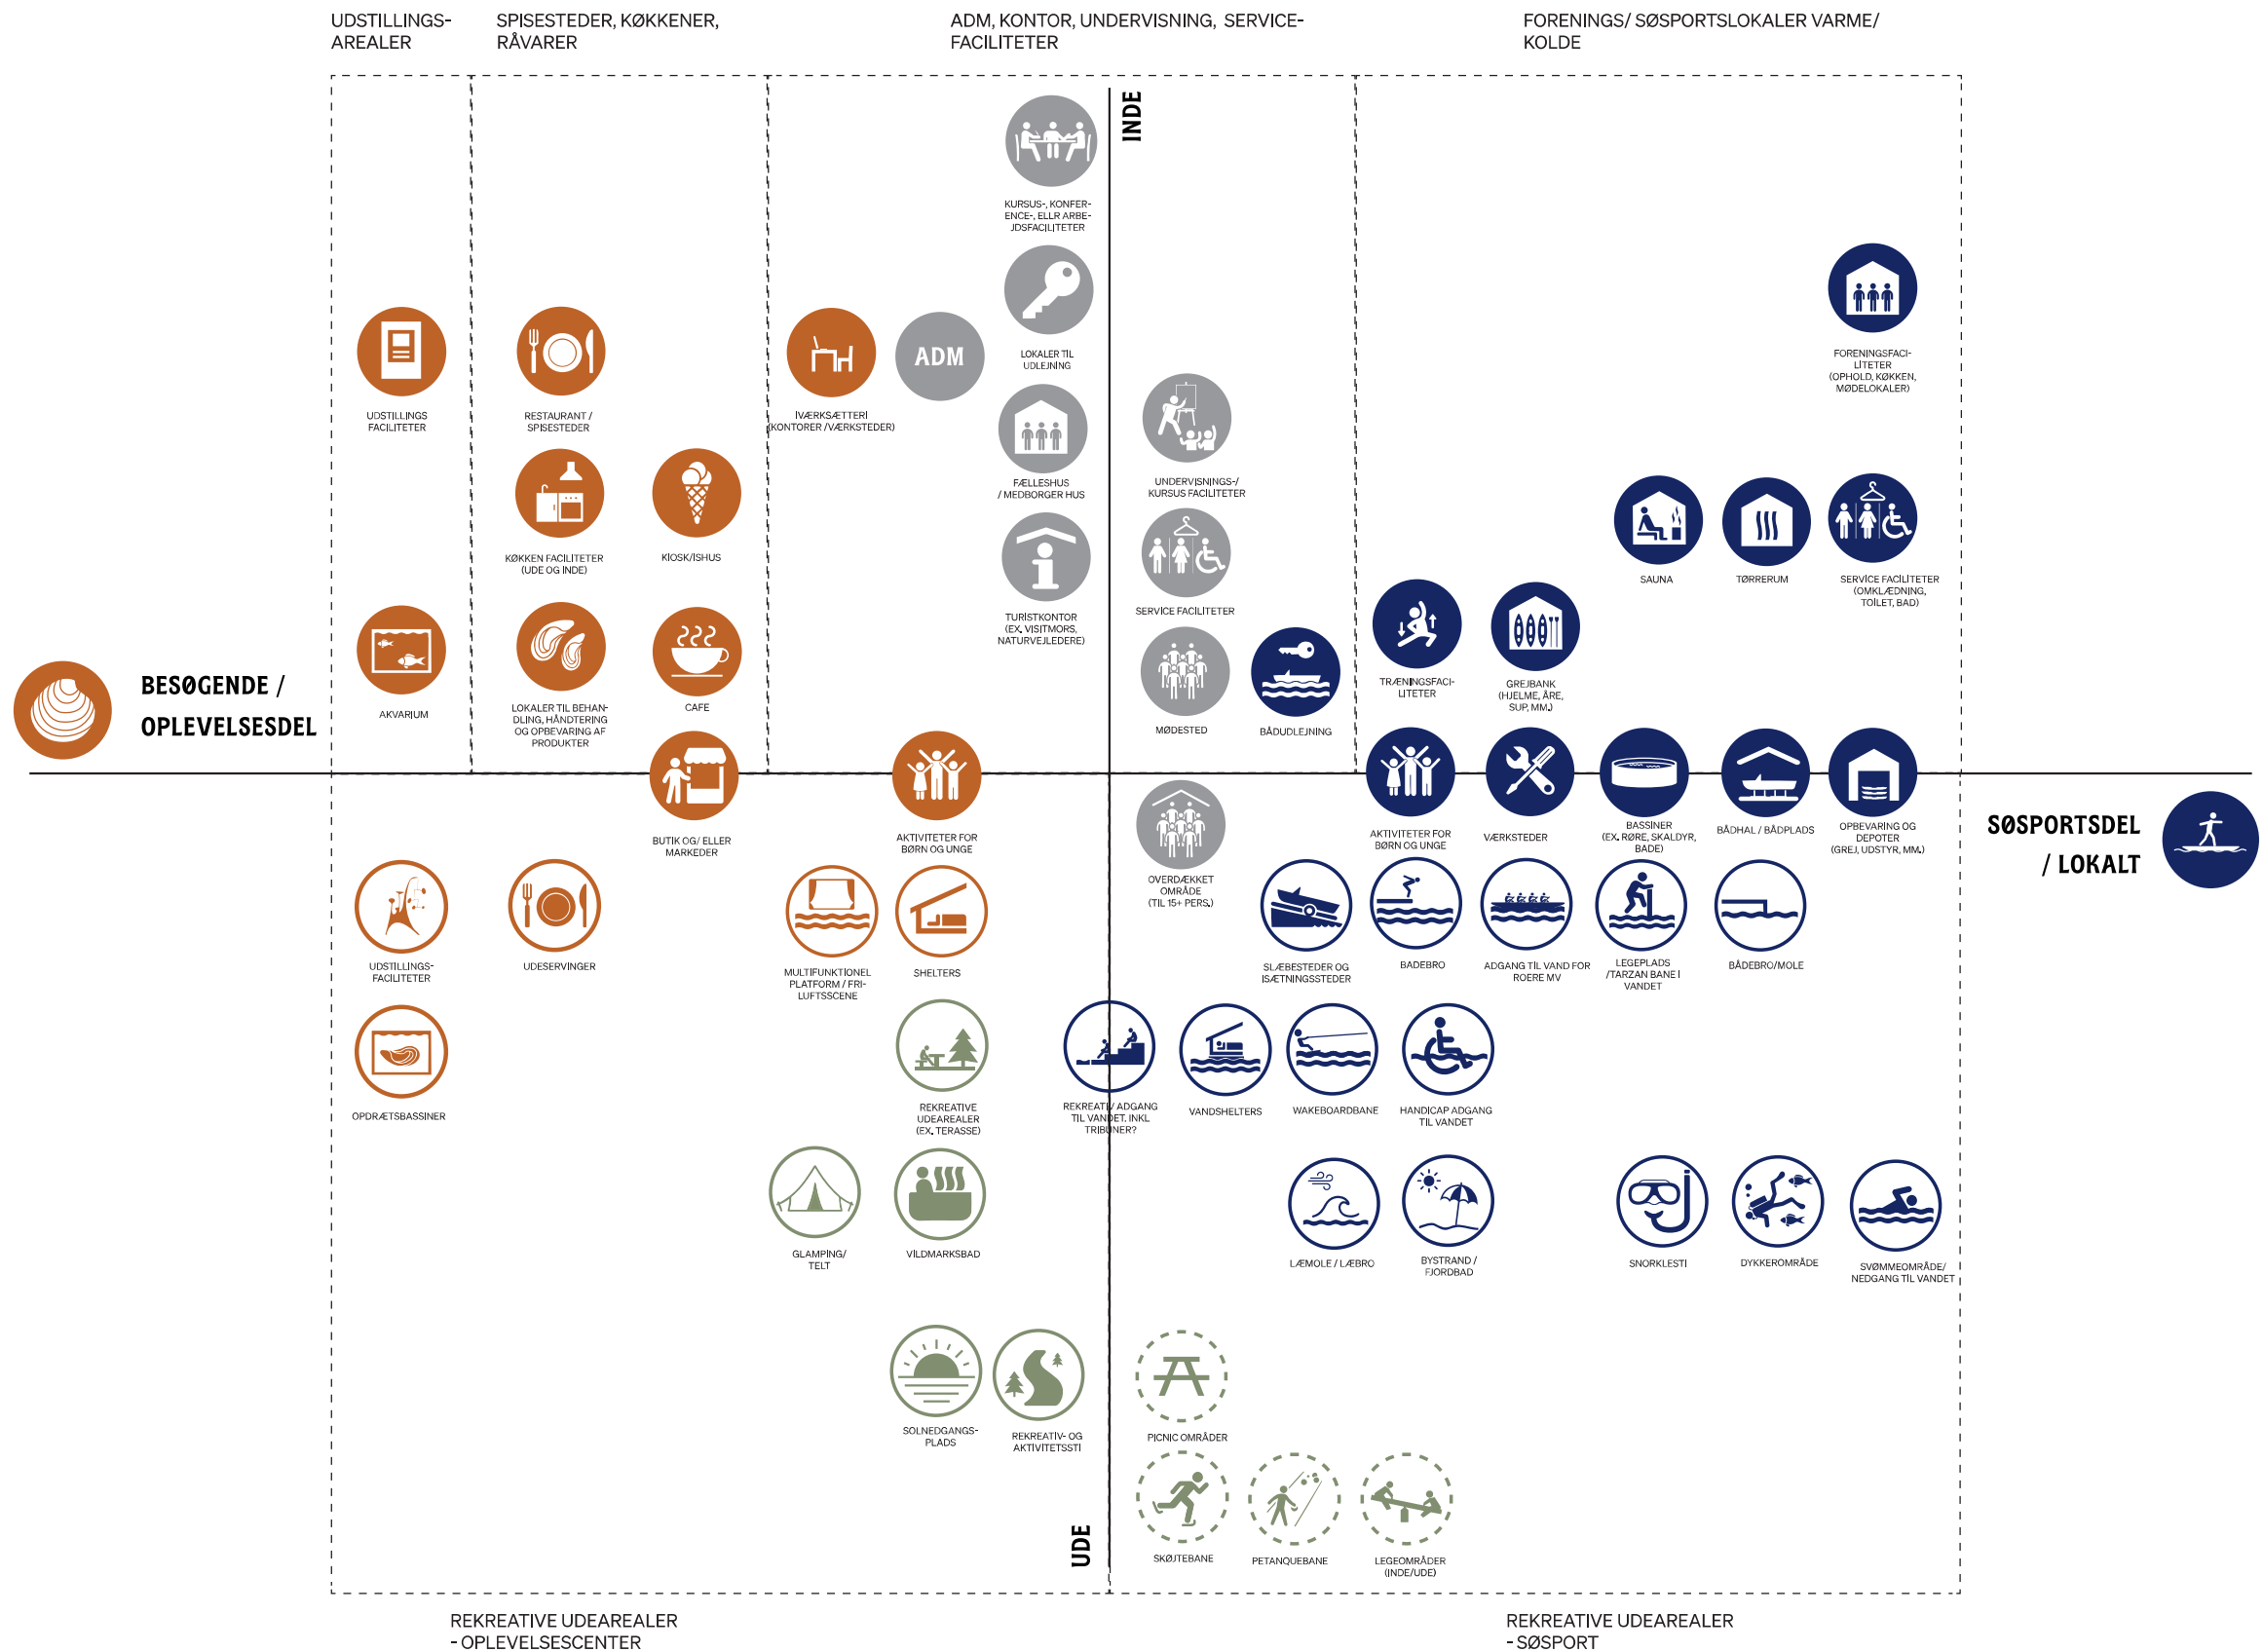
UDSTILLINGS-AREALER

SPISESTEDER, KØKKENER, RÅVARER

ADM, KONTOR, UNDERVISNING, SERVICE-FACILITETER

FORENINGS/ SØSPORTSLOKALER VARME/ KOLDE

INDE

KURSUS-, KONFERENCE-, ELLR ARBEJDSFACILITETER

LOKALER TIL UDLEJNING

FORENINGSFACILITETER (OPHOLD, KØKKEN, MØDELOKALER)

UDSTILLINGS FACILITETER

RESTAURANT / SPISESTEDER

IVÆRKSÆTTERI (KONTORER /VÆRKSTEDER)

ADM

FÆLLESHUS / MEDBORGER HUS

UNDERVISNINGS-/ KURSUS FACILITETER

KØKKEN FACILITETER (UDE OG INDE)

KIOSK/ISHUS

SAUNA

TØRRERUM

SERVICE FACILITETER (OMKLÆDNING, TOILET, BAD)

TURISTKONTOR (EX. VISITMORS, NATURVEJLEDERE)

SERVICE FACILITETER

TRÆNINGSFACILITETER

GREJBANK (HJELME, ÅRE, SUP, MM.)

BESØGENDE / OPLEVELSESDEL

AKVARIUM

LOKALER TIL BEHANDLING, HÅNDTERING OG OPBEVARING AF PRODUKTER

CAFE

MØDESTED

BÅDUDLEJNING

BUTIK OG/ ELLER MARKEDER

AKTIVITETER FOR BØRN OG UNGE

AKTIVITETER FOR BØRN OG UNGE

VÆRKSTEDER

BASSINER (EX. RØRE, SKALDYR, BADE)

BÅDHAL / BÅDPLADS

OPBEVARING OG DEPOTER (GREJ, UDSTYR, MM.)

SØSPORTSDEL / LOKALT

OVERDÆKKET OMRÅDE (TIL 15+ PERS.)

UDSTILLINGS-FACILITETER

UDESERVINGER

MULTIFUNKTIONEL PLATFORM / FRI-LUFTSSCENE

SHELTERS

SLÆBESTEDER OG ISÆTNINGSSTEDER

BADEBRO

ADGANG TIL VAND FOR ROERE MV

LEGEPLADS /TARZAN BANE I VANDET

BÅDEBRO/MOLE

OPDRÆTSBASSINER

REKREATIVE UDEAREALER (EX. TERASSE)

REKREATIV ADGANG TIL VANDET. INKL TRIBUNER?

VANDSHELTERS

WAKEBOARDBANE

HANDICAP ADGANG TIL VANDET

GLAMPING/ TELT

VILDMARKSBAD

LÆMOLE / LÆBRO

BYSTRAND / FJORDBAD

SNORKLESTI

DYKKEROMRÅDE

SVØMMEOMRÅDE/ NEDGANG TIL VANDET

SOLNEDGANGS-PLADS

REKREATIV- OG AKTIVITETSSTI

PICNIC OMRÅDER

SKØJTEBANE

PETANQUEBANE

LEGEOMRÅDER (INDE/UDE)

UDE

REKREATIVE UDEAREALER - OPLEVELSESCENTER

REKREATIVE UDEAREALER - SØSPORT